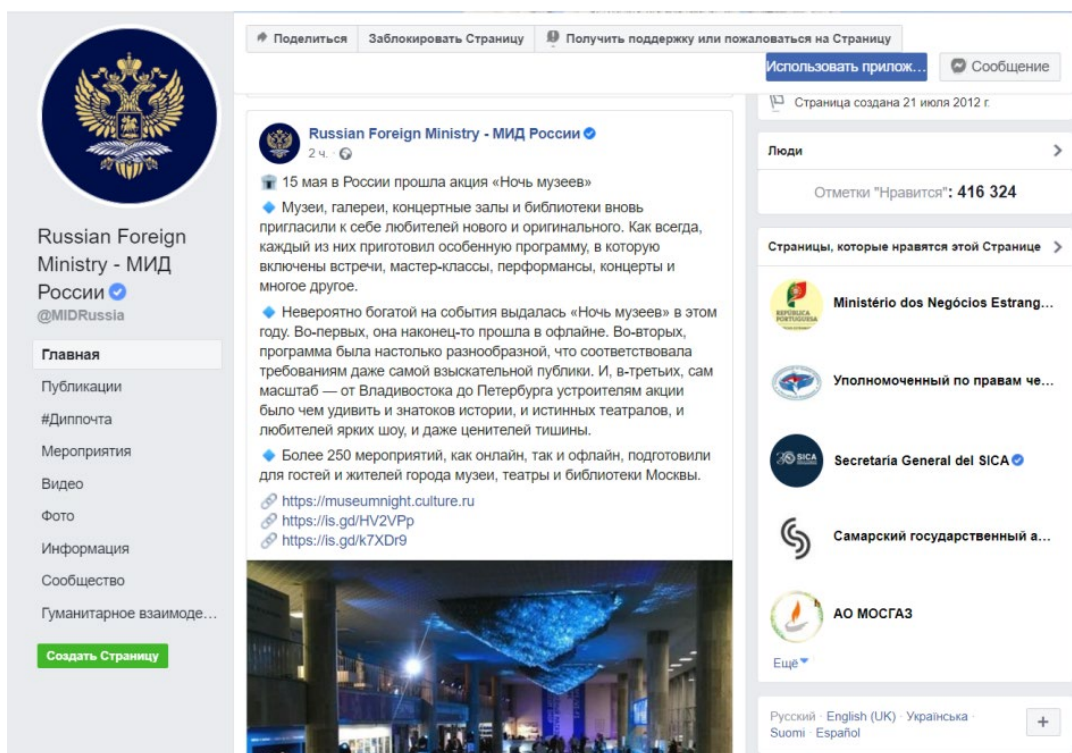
Russian Foreign Ministry - МИД России
@MIDRussia

Главная
Публикации
#Диппочта
Мероприятия
Видео
Фото
Информация
Сообщество
Гуманитарное взаимоде...

Создать Страницу

Поделиться
Заблокировать Страницу
Получить поддержку или пожаловаться на Страницу

Использовать прилож...
Сообщение

Russian Foreign Ministry - МИД России
2 ч.

15 мая в России прошла акция «Ночь музеев»

Музеи, галереи, концертные залы и библиотеки вновь пригласили к себе любителей нового и оригинального. Как всегда, каждый из них приготовил особенную программу, в которую включены встречи, мастер-классы, перформансы, концерты и многое другое.

Невероятно богатой на события выдалась «Ночь музеев» в этом году. Во-первых, она наконец-то прошла в офлайне. Во-вторых, программа была настолько разнообразной, что соответствовала требованиям даже самой взыскательной публики. И, в-третьих, сам масштаб — от Владивостока до Петербурга устроителям акции было чем удивить и знатоков истории, и истинных театралов, и любителей ярких шоу, и даже ценителей тишины.

Более 250 мероприятий, как онлайн, так и офлайн, подготовили для гостей и жителей города музеи, театры и библиотеки Москвы.

https://museumnight.culture.ru
https://is.gd/HV2VPp
https://is.gd/k7XDr9

Страница создана 21 июля 2012 г.

Люди

Отметки "Нравится": 416 324

Страницы, которые нравятся этой Странице

Ministério dos Negócios Estrang...
Уполномоченный по правам че...
Secretaría General del SICA
Самарский государственный а...
АО МОСГАЗ

Ещё

Русский · English (UK) · Українська · Suomi · Español